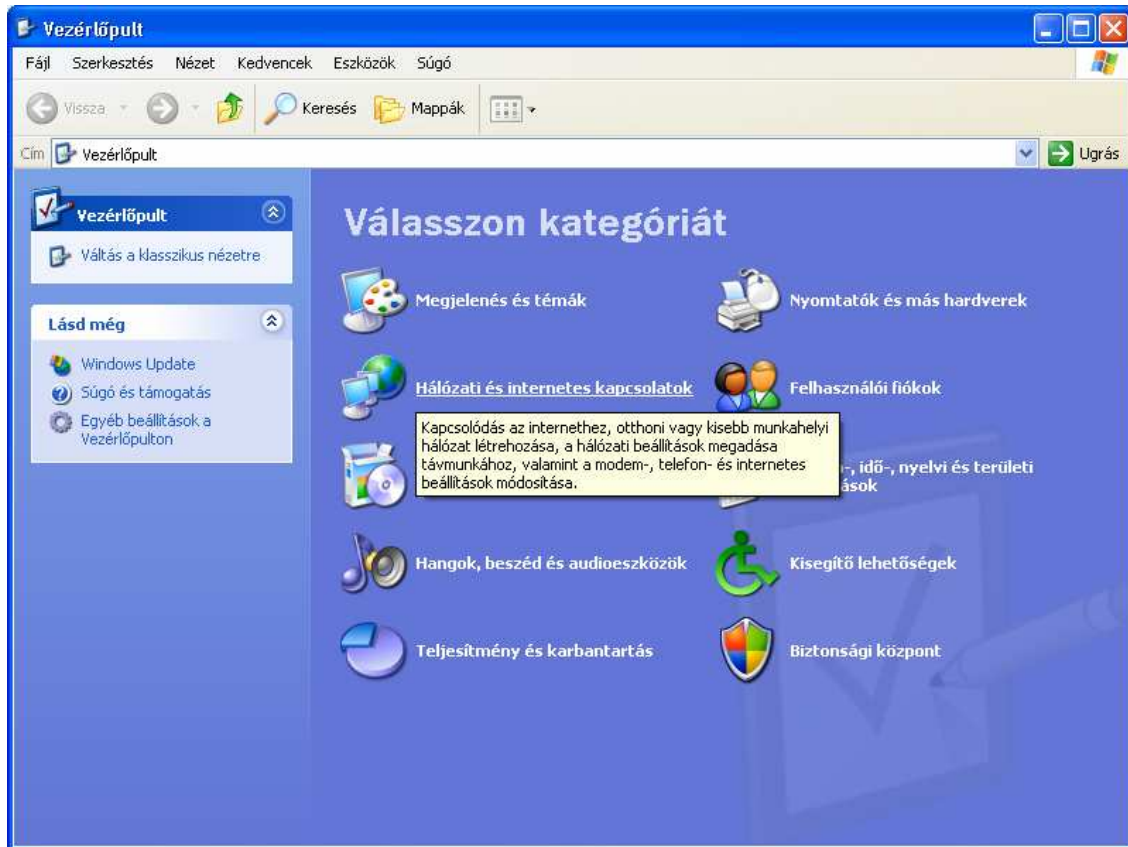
Vezérlőpult

Fájl Szerkesztés Nézet Kedvencek Eszközök Súgó

Vissza Keresés Mappák

Cím Vezérlőpult Ugrás

Vezérlőpult

Váltás a klasszikus nézetre

Lásd még

Windows Update

Súgó és támogatás

Egyéb beállítások a Vezérlőpulton

Válasszon kategóriát

Megjelenés és témák

Nyomtatók és más hardverek

Hálózati és internetes kapcsolatok

Felhasználói fiókok

Kapcsolódás az internethez, otthoni vagy kisebb munkahelyi hálózat létrehozása, a hálózati beállítások megadása távmunkához, valamint a modem-, telefon- és internetes beállítások módosítása.

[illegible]-, idő-, nyelvi és területi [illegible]ások

Hangok, beszéd és audioeszközök

Kisegítő lehetőségek

Teljesítmény és karbantartás

Biztonsági központ